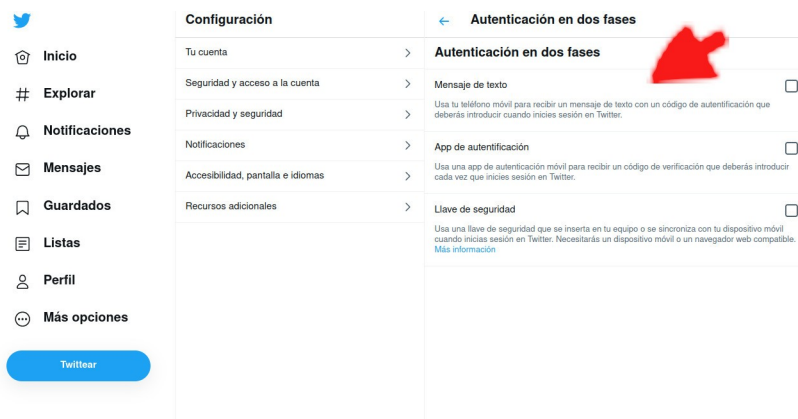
Inicio

Explorar

Notificaciones

Mensajes

Guardados

Listas

Perfil

Más opciones

Twittear

Configuración

Tu cuenta

Seguridad y acceso a la cuenta

Privacidad y seguridad

Notificaciones

Accesibilidad, pantalla e idiomas

Recursos adicionales

← Autenticación en dos fases

Autenticación en dos fases

Mensaje de texto

Usa tu teléfono móvil para recibir un mensaje de texto con un código de autentificación que deberás introducir cuando inicies sesión en Twitter.

App de autentificación

Usa una app de autenticación móvil para recibir un código de verificación que deberás introducir cada vez que inicies sesión en Twitter.

Llave de seguridad

Usa una llave de seguridad que se inserta en tu equipo o se sincroniza con tu dispositivo móvil cuando inicias sesión en Twitter. Necesitarás un dispositivo móvil o un navegador web compatible. Más información